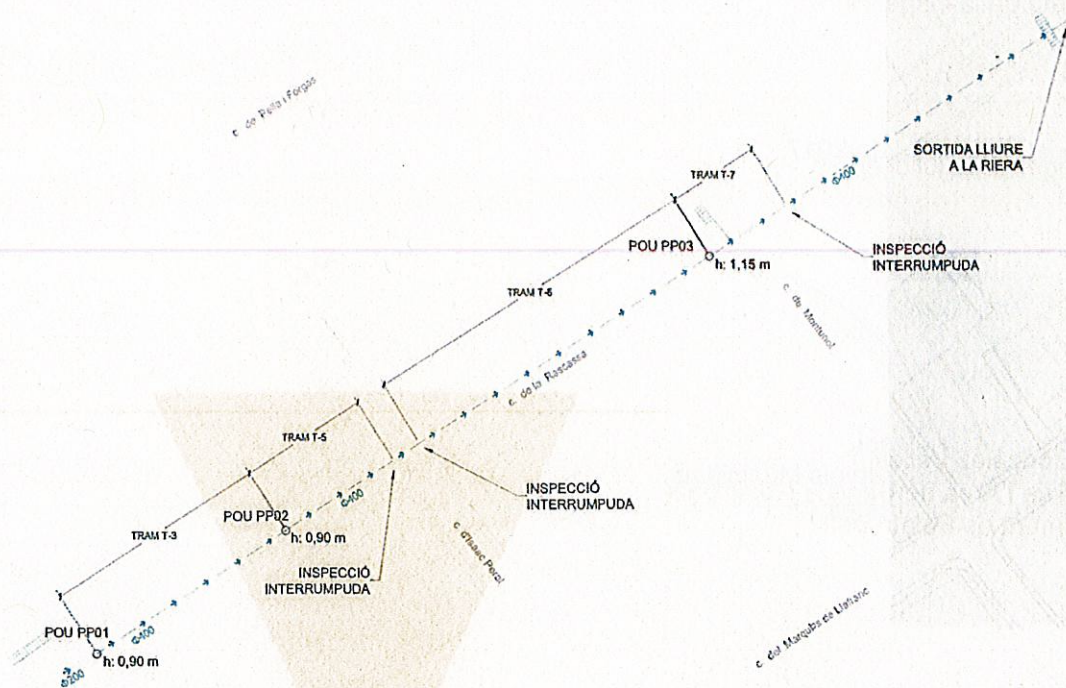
c. de Pelló i Forgas

SORTIDA LLIURE A LA RIERA

TRAM T-7

⌀400

POU PP03

h: 1,15 m

INSPECCIÓ INTERRUMPUDA

TRAM T-6

c. de Montunol

c. de la Rascassa

TRAM T-5

TRAM T-3

POU PP02

⌀400

h: 0,90 m

INSPECCIÓ INTERRUMPUDA

c. d'Isaac Peral

INSPECCIÓ INTERRUMPUDA

POU PP01

⌀400

h: 0,90 m

⌀200

c. del Marquès de Llafranc